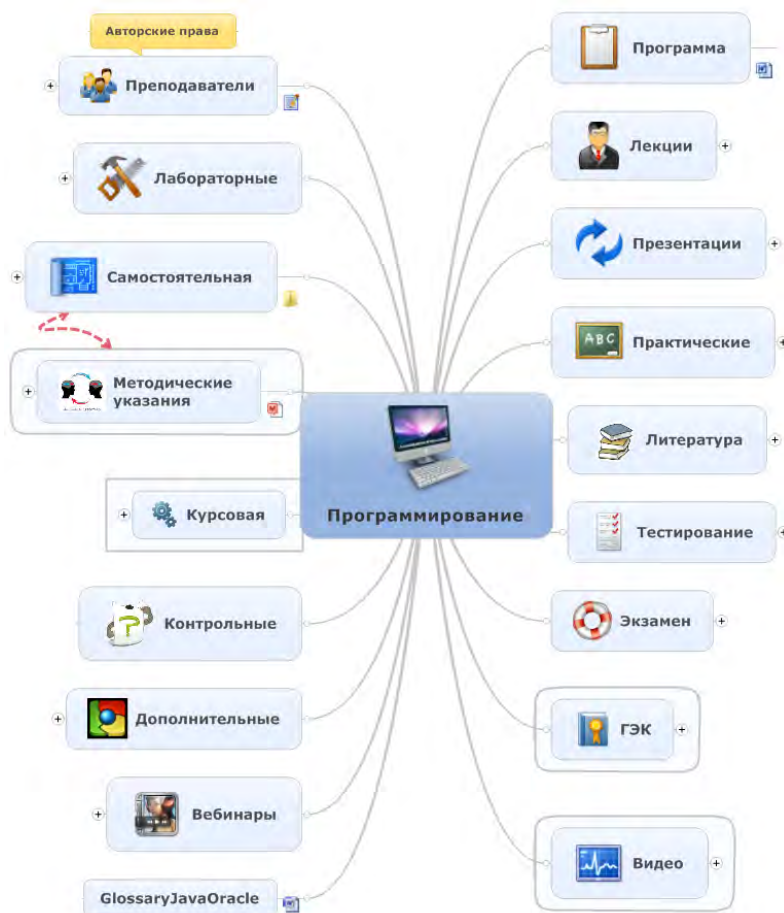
Авторские права

Преподаватели

Лабораторные

Самостоятельная

Методические указания

Курсовая

Контрольные

Дополнительные

Вебинары

GlossaryJavaOracle

Программирование

Программа

Лекции

Презентации

Практические

Литература

Тестирование

Экзамен

ГЭК

Видео